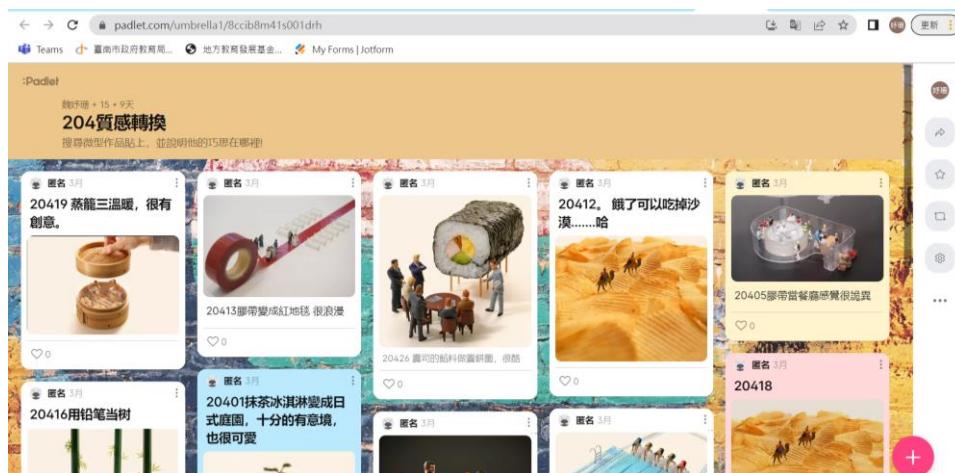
padlet.com/umbrella1/8ccib8m41s001drh

更新

Teams 臺南市政府教育局... 地方教育發展基金... My Forms | Jotform

:Padlet

魏妤珊 • 15 • 9天

204質感轉換

搜尋微型作品貼上，並說明他的巧思在哪裡!

匿名 3月

20419 蒸籠三溫暖，很有創意。

♡0

匿名 3月

20413膠帶變成紅地毯 很浪漫

♡0

匿名 3月

20426 壽司的餡料做圓餅圖，很酷

♡0

匿名 3月

20412。餓了可以吃掉沙漠......哈

♡0

匿名 3月

20405膠帶當餐廳感覺很詭異

♡0

匿名 3月

20418

匿名 3月

20416用铅笔当树

匿名 3月

20401抹茶冰淇淋變成日式庭園，十分的有意境，也很可愛

匿名 3月

匿名 3月